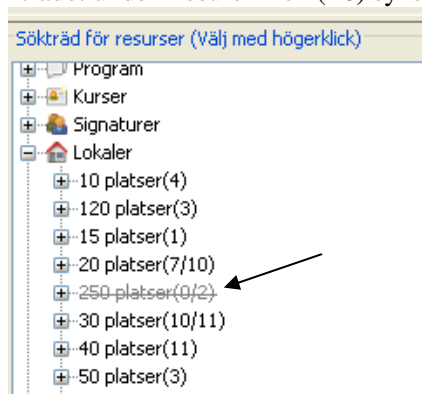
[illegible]

Sökträd för resurser (Välj med högerklick)

Program

Kurser

Signaturer

Lokaler

10 platser(4)

120 platser(3)

15 platser(1)

20 platser(7/10)

~~250 platser(0/2)~~

30 platser(10/11)

40 platser(11)

50 platser(3)